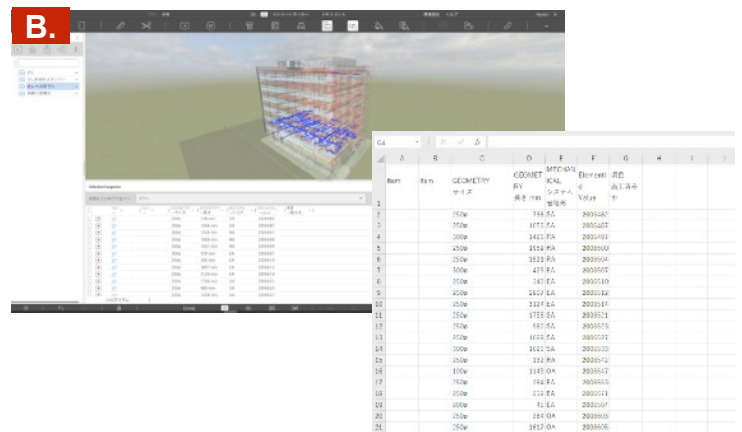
B.

G4

| | A | B | C | D | E | F | G | H | I | J |
|---|---|---|---|---|---|---|---|---|---|---|
| 1 | Item | Item | GEOMETRY サイズ | GEOMETRY 長さ mm | MECHANICAL システム番号 | ElementId Value | 調整 施工済み | | | |
| 2 | | | 250φ | 755 EA | | 2005482 | | | | |
| 3 | | | 250φ | 1655 EA | | 2005487 | | | | |
| 4 | | | 300φ | 1405 EA | | 2005497 | | | | |
| 5 | | | 250φ | 1515 EA | | 2005500 | | | | |
| 6 | | | 250φ | 1525 EA | | 2005504 | | | | |
| 7 | | | 300φ | 475 EA | | 2005507 | | | | |
| 8 | | | 250φ | 240 EA | | 2005510 | | | | |
| 9 | | | 250φ | 1505 EA | | 2005512 | | | | |
| 10 | | | 250φ | 1324 EA | | 2005514 | | | | |
| 11 | | | 250φ | 1755 EA | | 2005521 | | | | |
| 12 | | | 250φ | 655 EA | | 2005523 | | | | |
| 13 | | | 250φ | 1655 EA | | 2005527 | | | | |
| 14 | | | 300φ | 1615 EA | | 2005533 | | | | |
| 15 | | | 250φ | 155 EA | | 2005542 | | | | |
| 16 | | | 100φ | 1145 EA | | 2005547 | | | | |
| 17 | | | 250φ | 564 EA | | 2005553 | | | | |
| 18 | | | 250φ | 155 EA | | 2005561 | | | | |
| 19 | | | 100φ | 81 EA | | 2005567 | | | | |
| 20 | | | 250φ | 264 EA | | 2005605 | | | | |
| 21 | | | 250φ | 1617 EA | | 2005606 | | | | |